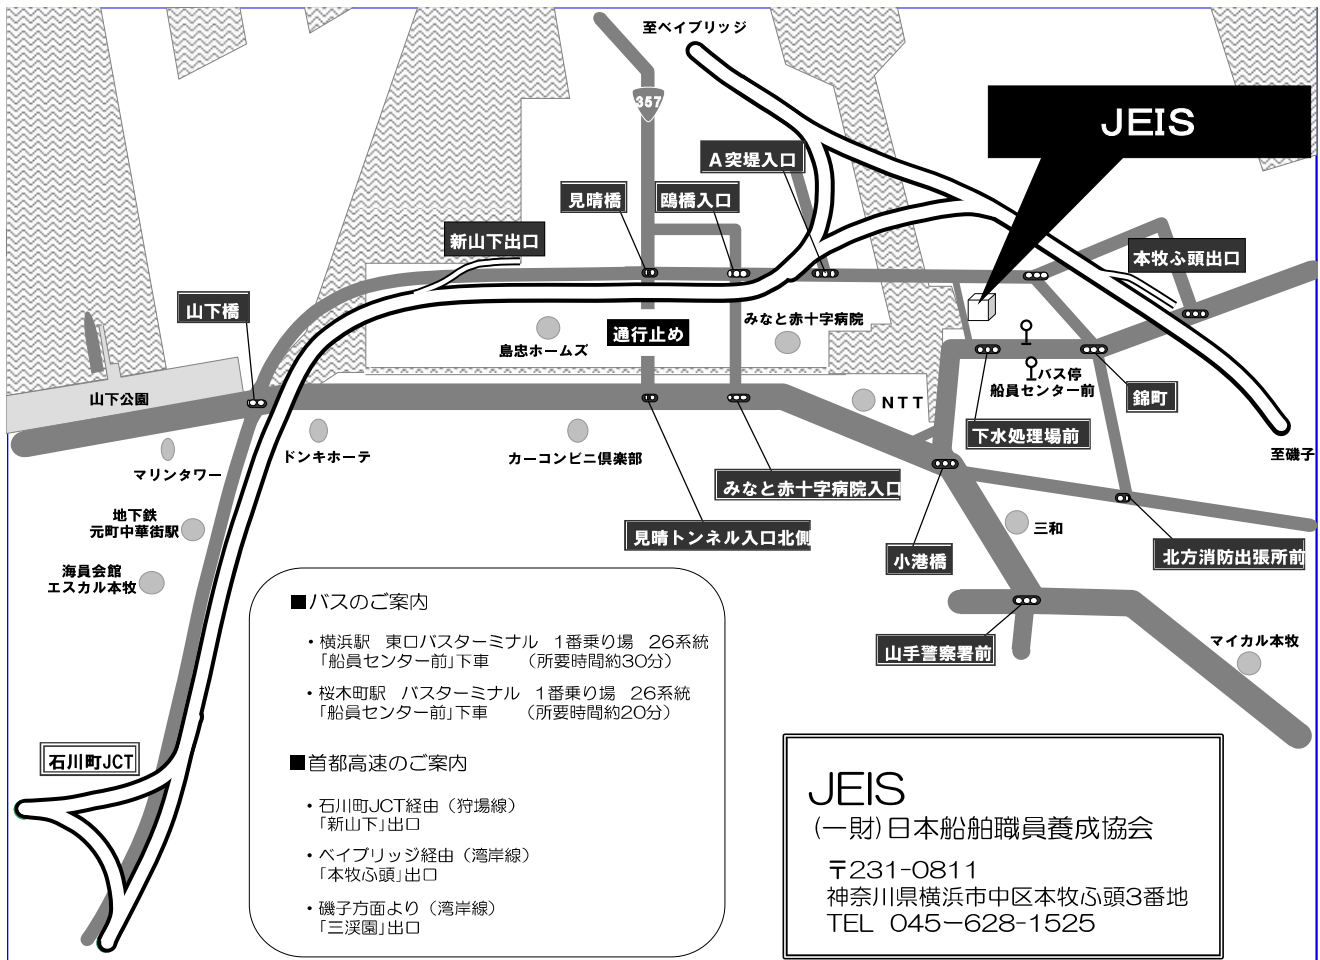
至ベイブリッジ

357

JEIS

A突堤入口

見晴橋

鴎橋入口

新山下出口

本牧ふ頭出口

山下橋

みなと赤十字病院

通行止め

島忠ホームズ

バス停
船員センター前

山下公園

NTT

錦町

下水処理場前

至磯子

マリンタワー

ドンキホーテ

カーコンビニ倶楽部

みなと赤十字病院入口

地下鉄
元町中華街駅

見晴トンネル入口北側

三和

小港橋

北方消防出張所前

海員会館
エスカル本牧

マイカル本牧

山手警察署前

■バスのご案内

・横浜駅　東口バスターミナル　1番乗り場　26系統
「船員センター前」下車　　（所要時間約30分）

・桜木町駅　バスターミナル　1番乗り場　26系統
「船員センター前」下車　　（所要時間約20分）

■首都高速のご案内

・石川町JCT経由（狩場線）
「新山下」出口

・ベイブリッジ経由（湾岸線）
「本牧ふ頭」出口

・磯子方面より（湾岸線）
「三渓園」出口

石川町JCT

JEIS
(一財)日本船舶職員養成協会

〒231-0811
神奈川県横浜市中区本牧ふ頭3番地
TEL　045-628-1525